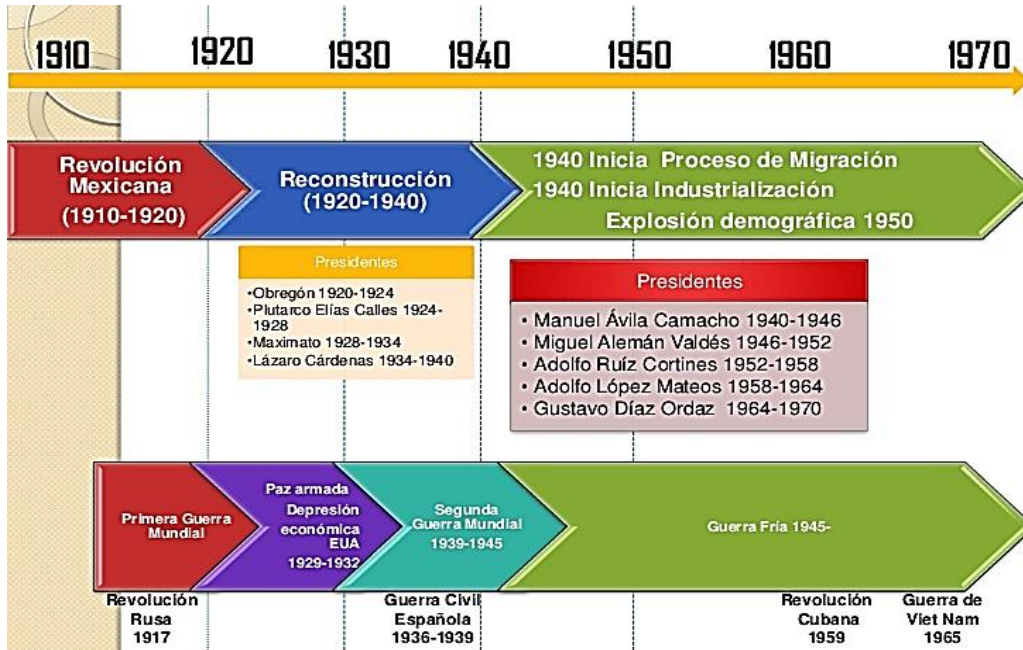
1910 1920 1930 1940 1950 1960 1970

Revolución Mexicana (1910-1920)

Reconstrucción (1920-1940)

1940 Inicia Proceso de Migración
1940 Inicia Industrialización
Explosión demográfica 1950

Presidentes
•Obregón 1920-1924
•Plutarco Elías Calles 1924-1928
•Maximato 1928-1934
•Lázaro Cárdenas 1934-1940

Presidentes
• Manuel Ávila Camacho 1940-1946
• Miguel Alemán Valdés 1946-1952
• Adolfo Ruíz Cortines 1952-1958
• Adolfo López Mateos 1958-1964
• Gustavo Díaz Ordaz 1964-1970

Primera Guerra Mundial

Paz armada
Depresión económica EUA
1929-1932

Segunda Guerra Mundial
1939-1945

Guerra Fría 1945-

Revolución Rusa 1917

Guerra Civil Española 1936-1939

Revolución Cubana 1959

Guerra de Viet Nam 1965